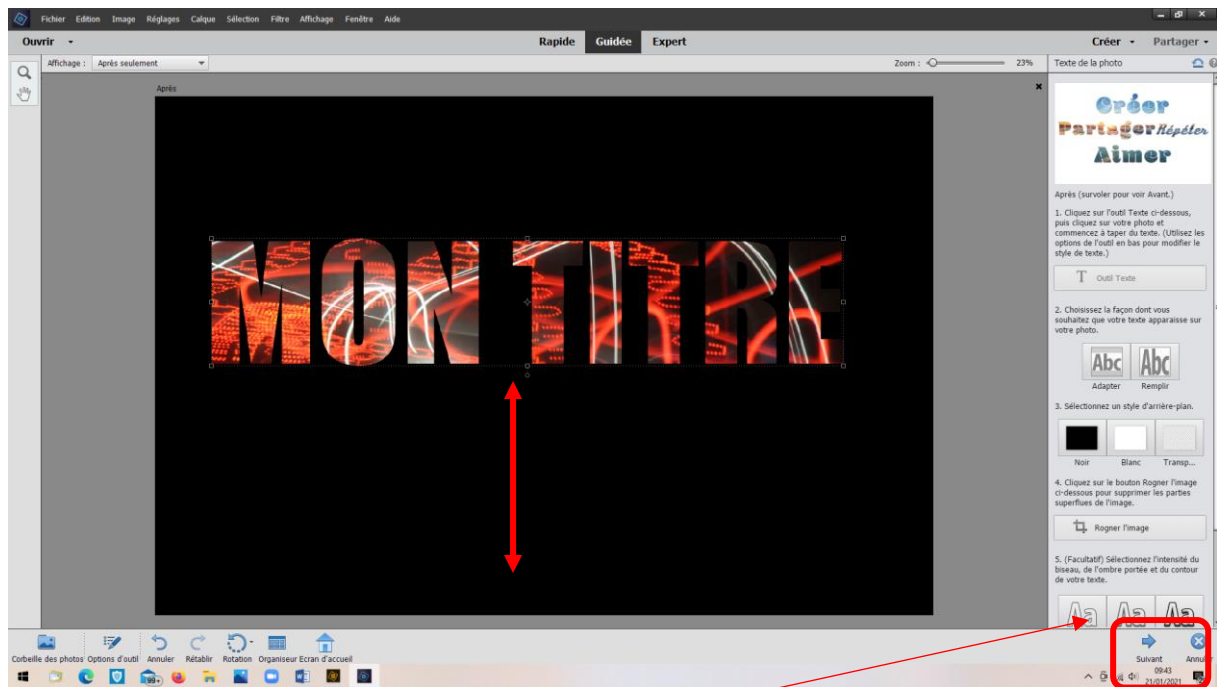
Fichier Edition Image Réglages Calque Sélection Filtre Affichage Fenêtre Aide

Ouvrir

Rapide Guidée Expert

Créer Partager

Affichage : Après seulement

Zoom : 23%

Texte de la photo

Après

MON TITRE

Créer Partager Répéter Aimer

Après (survoler pour voir Avant.)

1. Cliquez sur l'outil Texte ci-dessous, puis cliquez sur votre photo et commencez à taper du texte. (Utilisez les options de l'outil en bas pour modifier le style de texte.)

Outil Texte

2. Choisissez la façon dont vous souhaitez que votre texte apparaisse sur votre photo.

Abc Abc

Adapter Remplir

3. Sélectionnez un style d'arrière-plan.

Noir Blanc Transp...

4. Cliquez sur le bouton Rogner l'image ci-dessous pour supprimer les parties superflues de l'image.

Rogner l'image

5. (Facultatif) Sélectionnez l'intensité du biseau, de l'ombre portée et du contour de votre texte.

Aa Aa Aa

Corbeille des photos Options d'outil Annuler Rétablir Rotation Organiseur Ecran d'accueil

Suivant Annu

09:43 21/01/2021